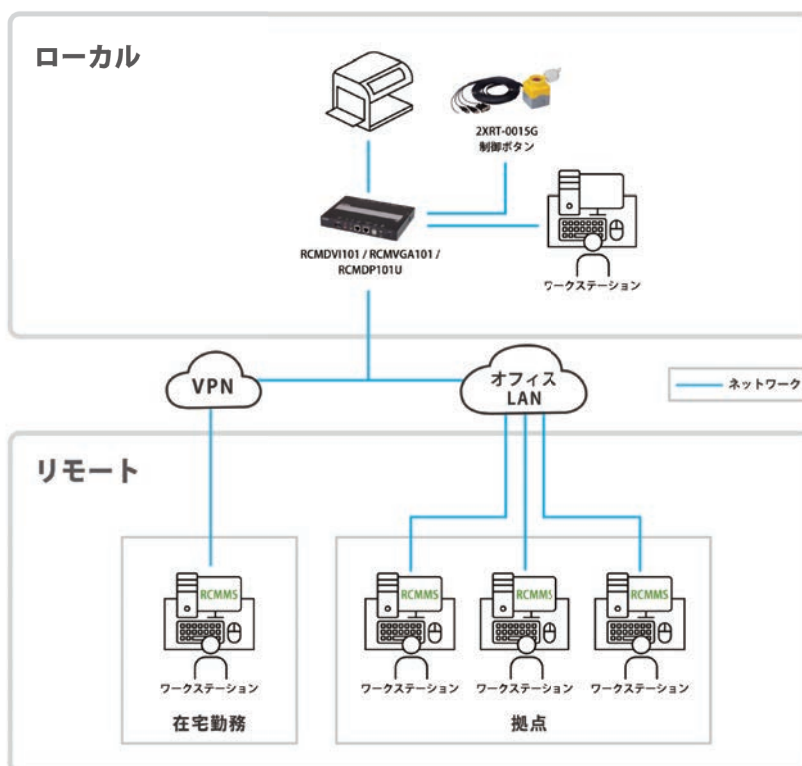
ローカル

2XRT-0015G
制御ボタン

RCMDVI101 / RCMVGA101 / RCMDP101U

ワークステーション

VPN

オフィス
LAN

ネットワーク

リモート

RCMMS
ワークステーション
在宅勤務

RCMMS
ワークステーション
RCMMS
ワークステーション
RCMMS
ワークステーション
拠点